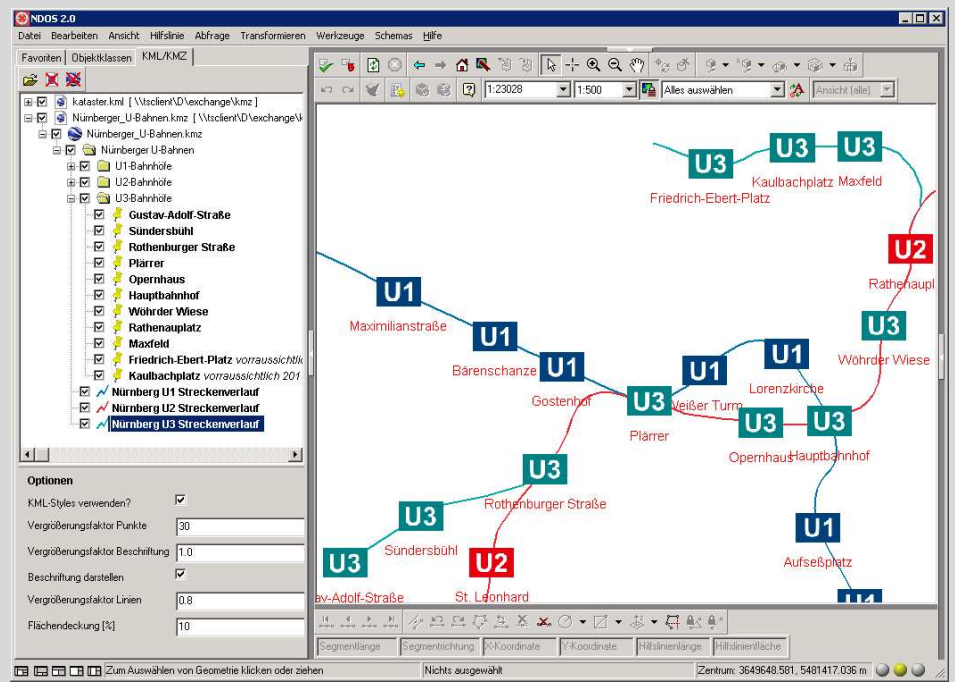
NDOS 2.0

Datei Bearbeiten Ansicht Hilfslinie Abfrage Transformieren Werkzeuge Schemas Hilfe

Favoriten Objektklassen KML/KMZ

kataster.kml [ \\tsclient\D\exchange\kmz ]
Nürnberger_U-Bahnen.kmz [ \\tsclient\D\exchange\k
Nürnberger_U-Bahnen.kmz
Nürnberger U-Bahnen
U1-Bahnhöfe
U2-Bahnhöfe
U3-Bahnhöfe
Gustav-Adolf-Straße
Sündersbühl
Rothenburger Straße
Plärrer
Opernhaus
Hauptbahnhof
Wöhrder Wiese
Rathenauplatz
Maxfeld
Friedrich-Ebert-Platz vorraussichtlic
Kaulbachplatz vorraussichtlich 201
Nürnberg U1 Streckenverlauf
Nürnberg U2 Streckenverlauf
Nürnberg U3 Streckenverlauf

Optionen

KML-Styles verwenden?
Vergrößerungsfaktor Punkte 30
Vergrößerungsfaktor Beschriftung 1.0
Beschriftung darstellen
Vergrößerungsfaktor Linien 0.8
Flächendeckung [%] 10

1:23028 1:500 Alles auswählen Ansicht (alle)

U3 U3 U3
Friedrich-Ebert-Platz Kaulbachplatz Maxfeld
U2
Rathenaupl
U1
Maximilianstraße
U3
Wöhrder Wiese
U1
Bärenschanze
U1
U1 U1
Lorenzkirche
Gostenhof
U3
Weißer Turm
U3 U3
Plärrer
Opernhaus Hauptbahnhof
U3
Rothenburger Straße
U3
U1
Aufseßplatz
Sündersbühl
U3 U2
av-Adolf-Straße St. Leonhard

Segmentlänge Segmentrichtung X-Koordinate Y-Koordinate Hilfslinienlänge Hilfslinienfläche

Zum Auswählen von Geometrie klicken oder ziehen Nichts ausgewählt Zentrum: 3649648.581, 5481417.036 m